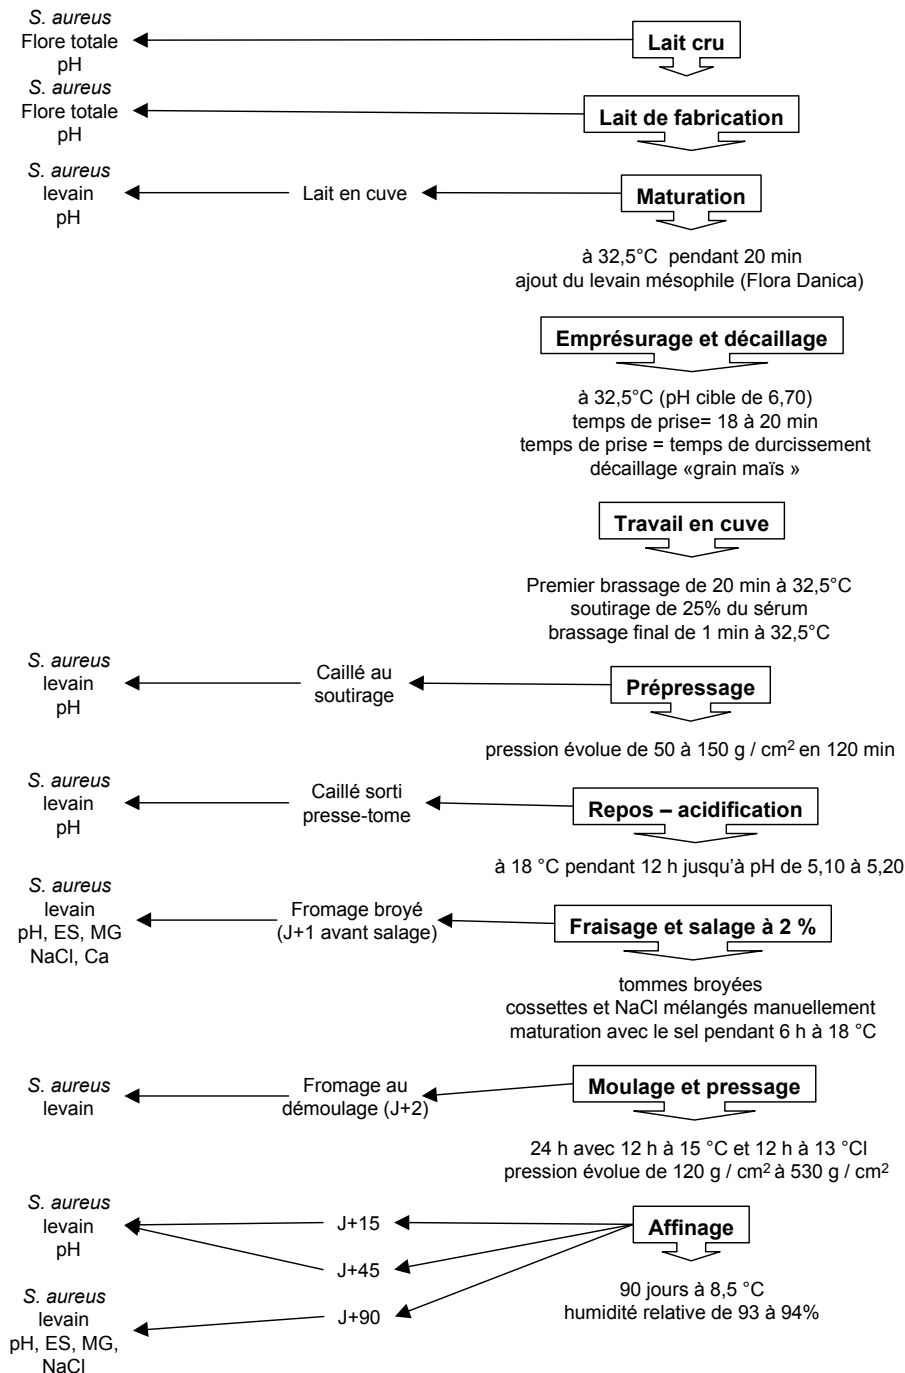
S. aureus
Flore totale
pH

Lait cru

S. aureus
Flore totale
pH

Lait de fabrication

S. aureus
levain
pH

Lait en cuve

Maturation

à 32,5°C pendant 20 min
ajout du levain mésophile (Flora Danica)

Emprésurage et décaillage

à 32,5°C (pH cible de 6,70)
temps de prise= 18 à 20 min
temps de prise = temps de durcissement
décaillage «grain maïs »

Travail en cuve

Premier brassage de 20 min à 32,5°C
soutirage de 25% du sérum
brassage final de 1 min à 32,5°C

S. aureus
levain
pH

Caillé au soutirage

Prépressage

pression évolue de 50 à 150 g / cm$^2$ en 120 min

S. aureus
levain
pH

Caillé sorti presse-tome

Repos – acidification

à 18 °C pendant 12 h jusqu'à pH de 5,10 à 5,20

S. aureus
levain
pH, ES, MG
NaCl, Ca

Fromage broyé
(J+1 avant salage)

Fraisage et salage à 2 %

tommes broyées
cossettes et NaCl mélangés manuellement
maturation avec le sel pendant 6 h à 18 °C

S. aureus
levain

Fromage au démoulage (J+2)

Moulage et pressage

24 h avec 12 h à 15 °C et 12 h à 13 °Cl
pression évolue de 120 g / cm$^2$ à 530 g / cm$^2$

S. aureus
levain
pH

J+15

J+45

Affinage

90 jours à 8,5 °C
humidité relative de 93 à 94%

S. aureus
levain
pH, ES, MG,
NaCl

J+90